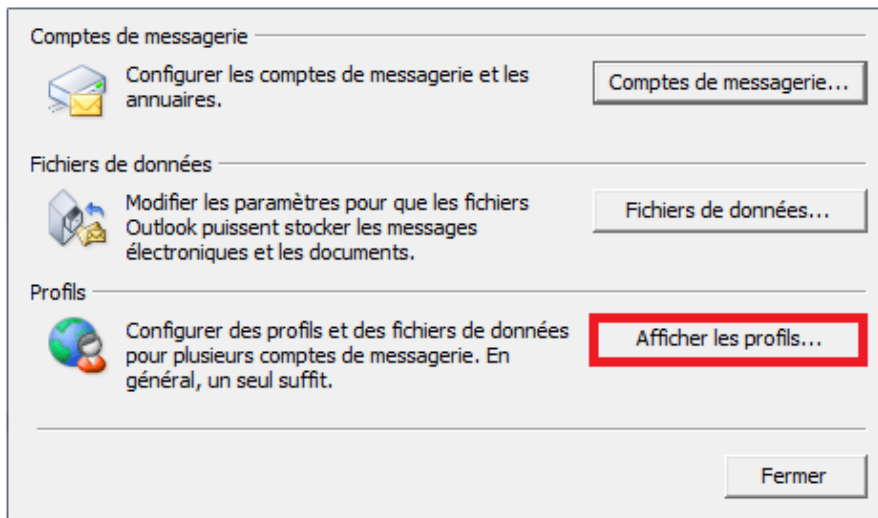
Comptes de messagerie

Configurer les comptes de messagerie et les annuaires.

Comptes de messagerie...

Fichiers de données

Modifier les paramètres pour que les fichiers Outlook puissent stocker les messages électroniques et les documents.

Fichiers de données...

Profils

Configurer des profils et des fichiers de données pour plusieurs comptes de messagerie. En général, un seul suffit.

Afficher les profils...

Fermer